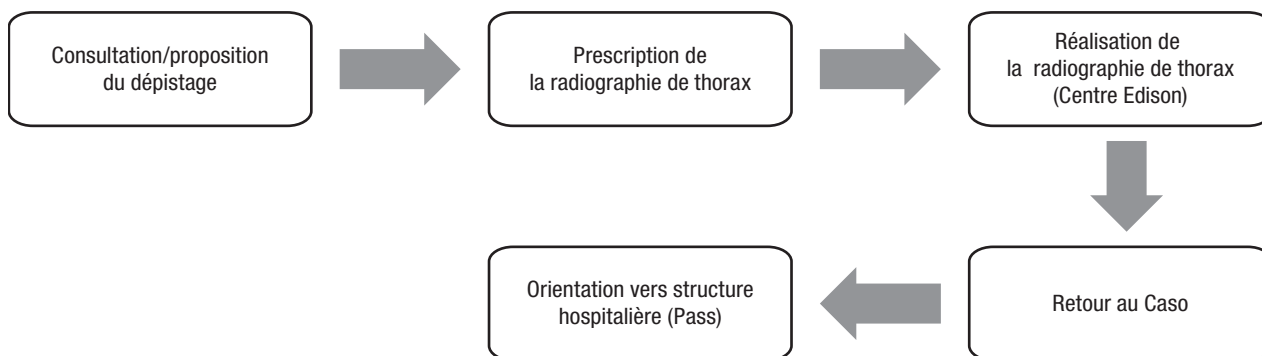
Consultation/proposition du dépistage

Prescription de la radiographie de thorax

Réalisation de la radiographie de thorax (Centre Edison)

Retour au Caso

Orientation vers structure hospitalière (Pass)